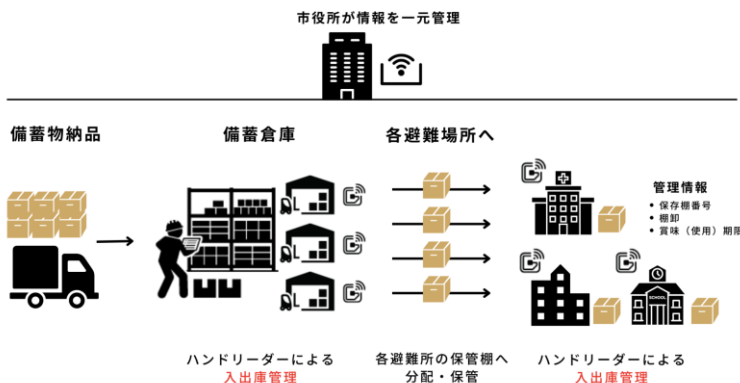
市役所が情報を一元管理

備蓄物納品

備蓄倉庫

各避難場所へ

管理情報
・保存棚番号
・棚卸
・賞味（使用）期限

SCHOOL

ハンドリーダーによる
入出庫管理

各避難所の保管棚へ
分配・保管

ハンドリーダーによる
入出庫管理